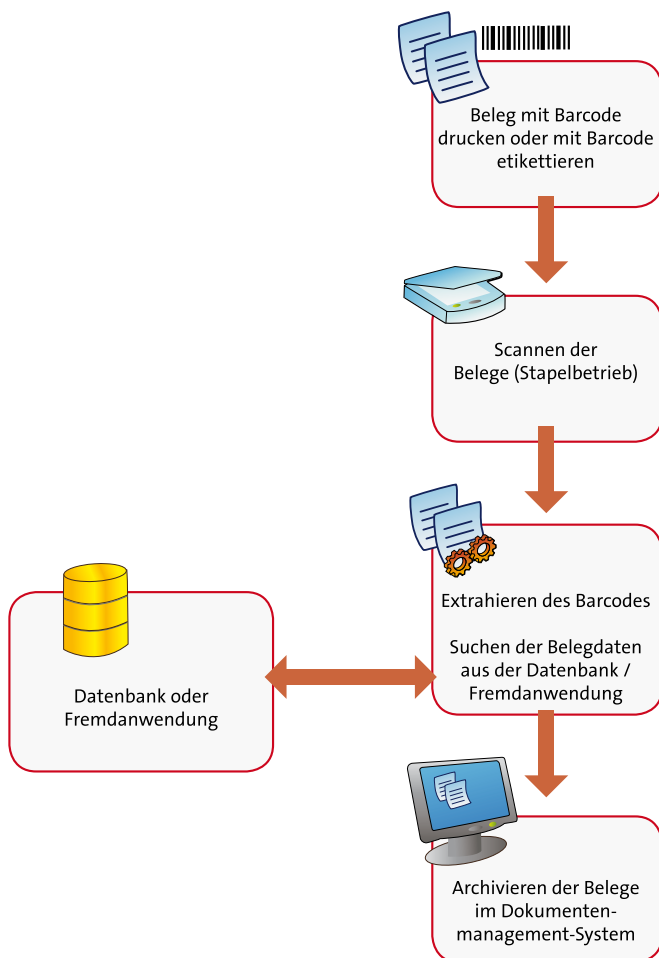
Beleg mit Barcode drucken oder mit Barcode etikettieren

Scannen der Belege (Stapelbetrieb)

Extrahieren des Barcodes

Suchen der Belegdaten aus der Datenbank / Fremdanwendung

Datenbank oder Fremdanwendung

Archivieren der Belege im Dokumenten-management-System